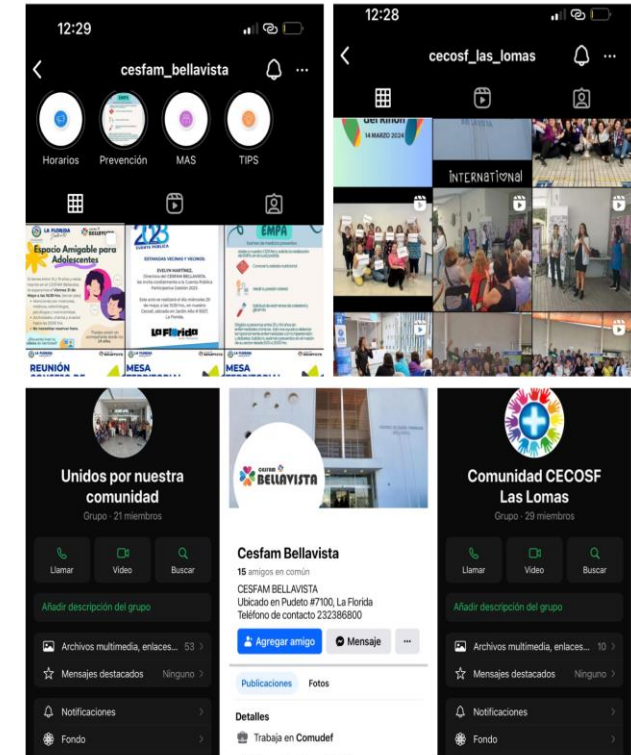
12:29

cesfam_bellavista

Horarios Prevención MAS TIPS

LA FLORIDA BELLAVISTA

Espacio Amigable para Adolescentes

2023 CUENTA PÚBLICA

ESTIMADAS VECINAS Y VECINOS

EVELYN MARTÍNEZ, Directora del CESFAM BELLAVISTA

La Florida

EMPA

REUNIÓN

MESA

MESA

12:28

cecosf_las_lomas

14 MARZO 2024

INTERNATIONAL

Unidos por nuestra comunidad

Grupo · 21 miembros

Llamar Video Buscar

Añadir descripción del grupo

Archivos multimedia, enlaces... 53

Mensajes destacados Ninguno

Notificaciones

Fondo

CESFAM BELLAVISTA

Cesfam Bellavista

15 amigos en común

CESFAM BELLAVISTA
Ubicado en Pudeto #7100, La Florida
Teléfono de contacto 232386800

Agregar amigo Mensaje ...

Publicaciones Fotos

Detalles

Trabaja en Comudef

Comunidad CECOSF Las Lomas

Grupo · 29 miembros

Llamar Video Buscar

Añadir descripción del grupo

Archivos multimedia, enlaces... 10

Mensajes destacados Ninguno

Notificaciones

Fondo